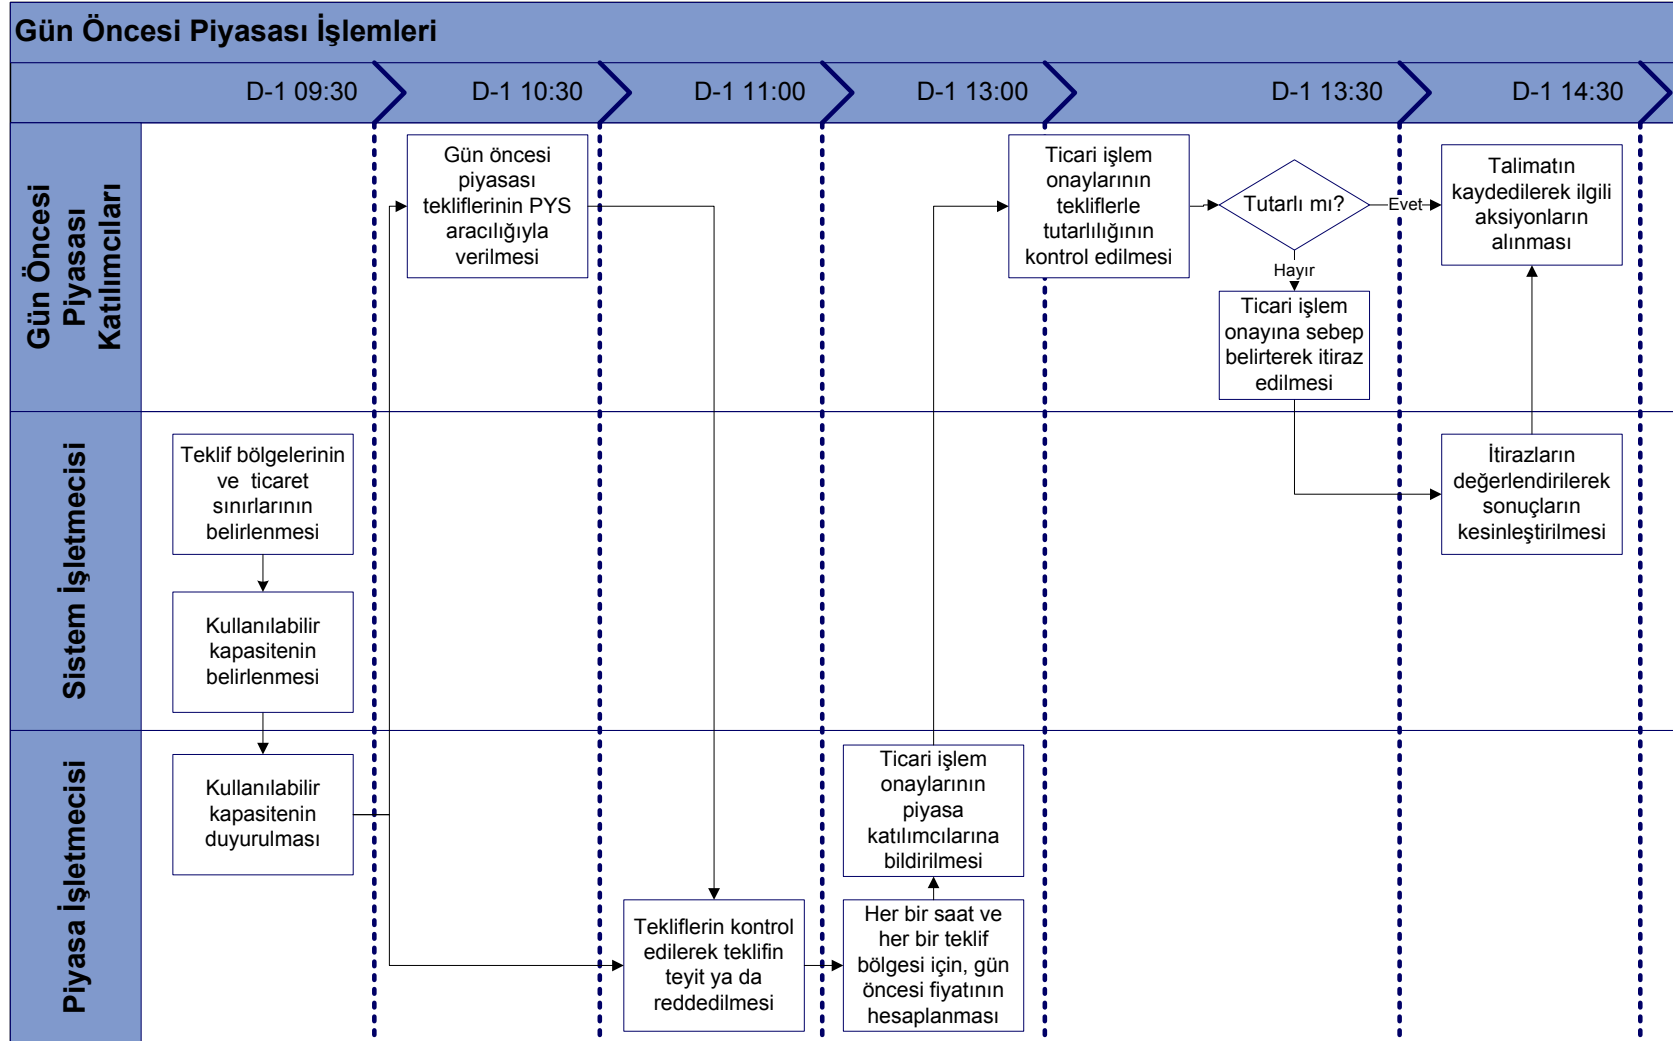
Gün Öncesi Piyasası İşlemleri

D-1 09:30
D-1 10:30
D-1 11:00
D-1 13:00
D-1 13:30
D-1 14:30

Gün Öncesi Piyasası Katılımcıları

Gün öncesi piyasası tekliflerinin PYS aracılığıyla verilmesi

Ticari işlem onaylarının tekliflerle tutarlılığının kontrol edilmesi

Tutarlı mı?

Evet

Hayır

Talimatın kaydedilerek ilgili aksiyonların alınması

Ticari işlem onayına sebep belirterek itiraz edilmesi

Sistem İşletmecisi

Teklif bölgelerinin ve ticaret sınırlarının belirlenmesi

Kullanılabilir kapasitenin belirlenmesi

İtirazların değerlendirilerek sonuçların kesinleştirilmesi

Piyasa İşletmecisi

Kullanılabilir kapasitenin duyurulması

Ticari işlem onaylarının piyasa katılımcılarına bildirilmesi

Tekliflerin kontrol edilerek teklifin teyit ya da reddedilmesi

Her bir saat ve her bir teklif bölgesi için, gün öncesi fiyatının hesaplanması